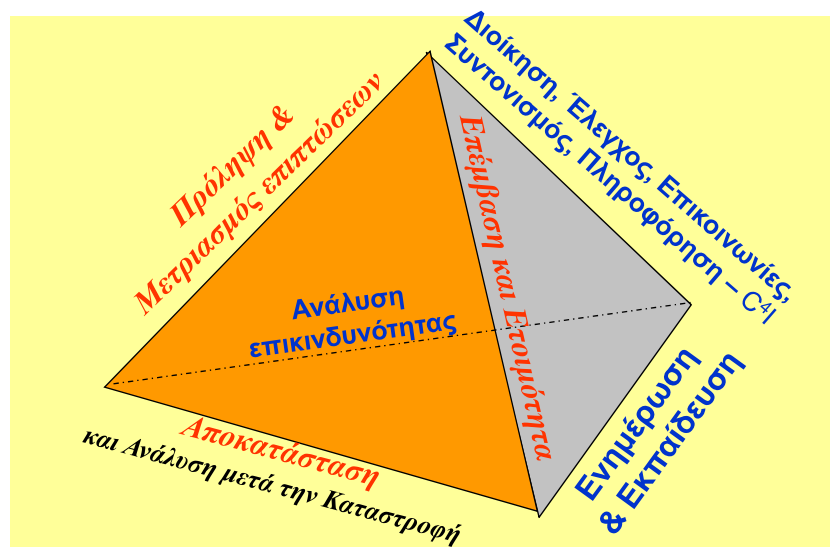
Πρόληψη &
Μετριασμός επιπτώσεων

Διοίκηση, Έλεγχος, Επικοινωνίες, Συντονισμός, Πληροφόρηση – C4I

Επέμβαση και Ετοιμότητα

Ανάλυση επικινδυνότητας

Ενημέρωση & Εκπαίδευση

Αποκατάσταση
και Ανάλυση μετά την Καταστροφή